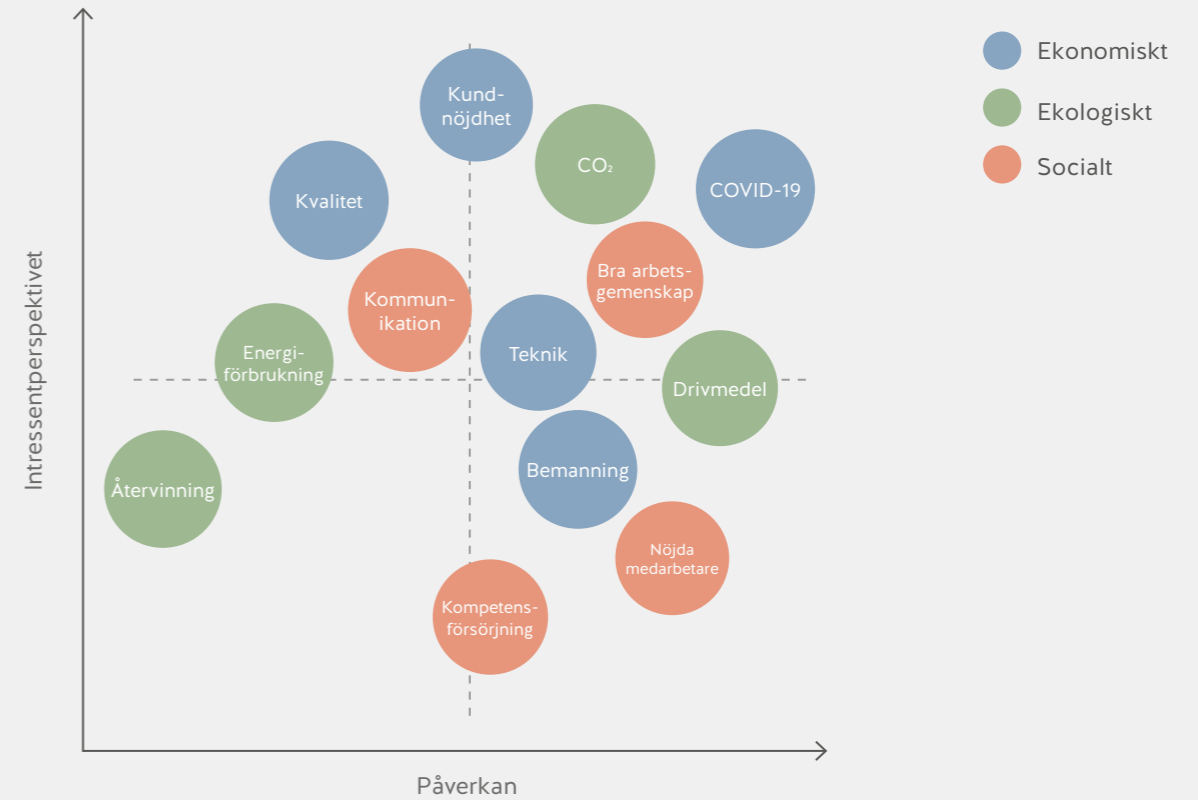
Ekonomiskt
Ekologiskt
Socialt

Intressentperspektivet

Kundnöjdhet
$CO_2$
COVID-19
Kvalitet
Bra arbetsgemenskap
Kommunikation
Energiförbrukning
Teknik
Drivmedel
Återvinning
Bemanning
Nöjda medarbetare
Kompetensförsörjning

Påverkan